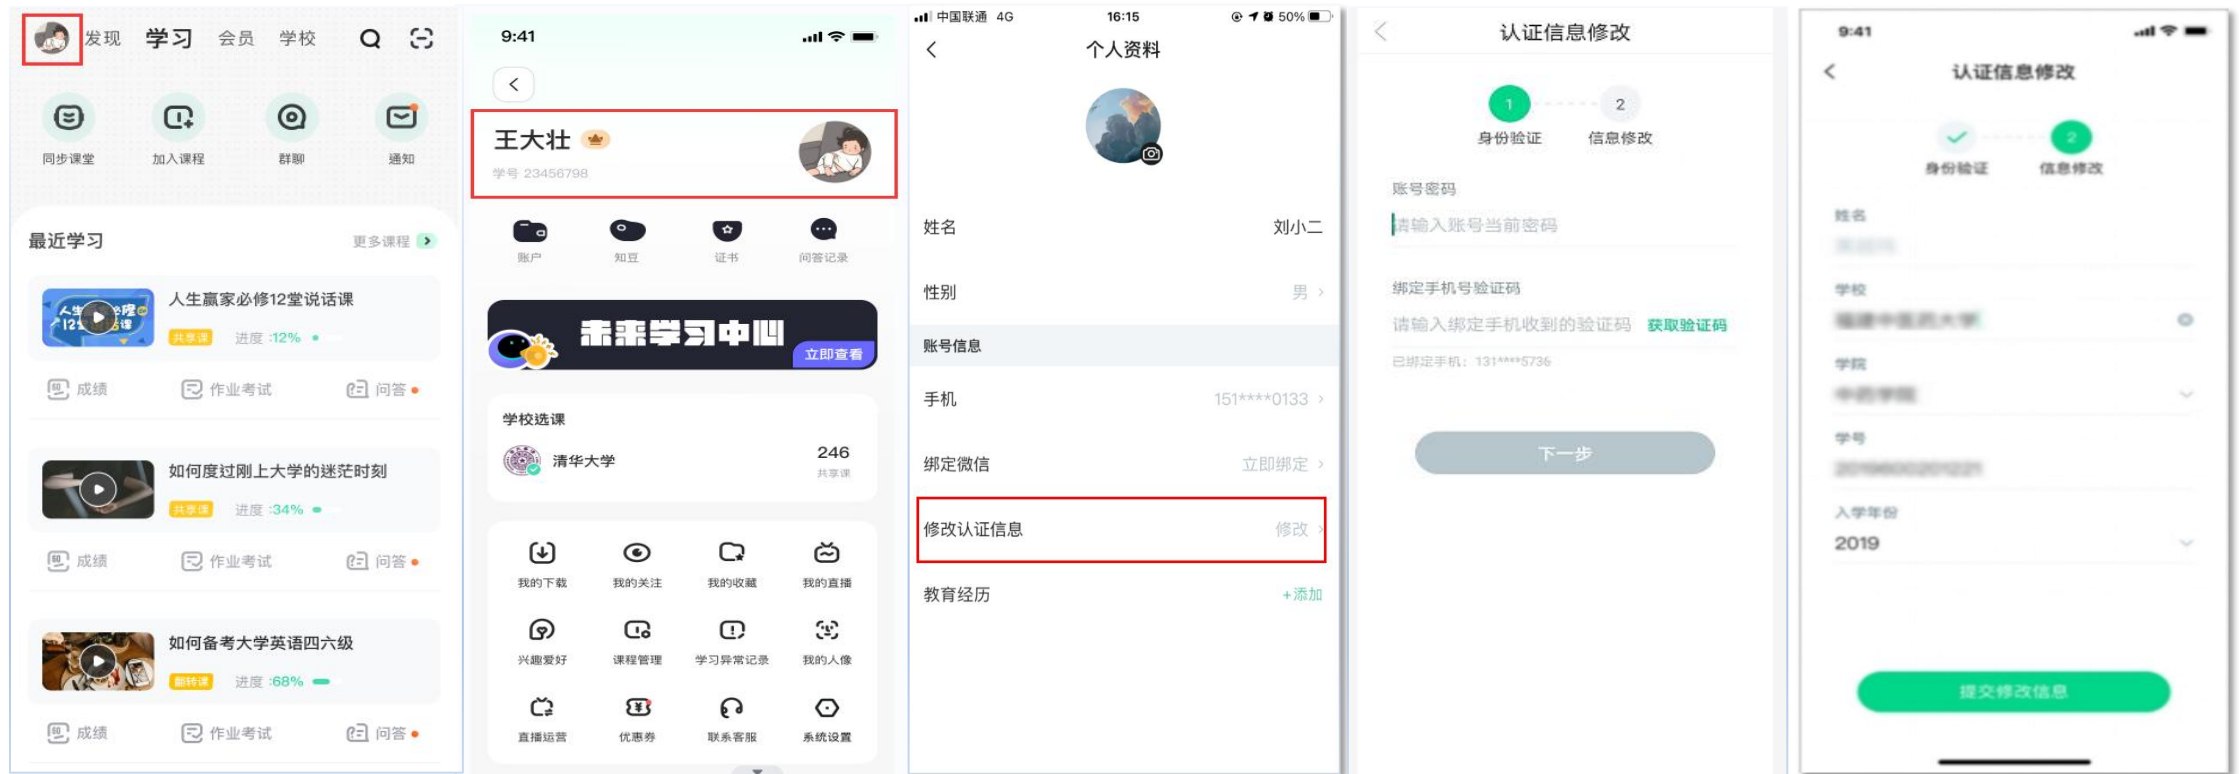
发现 学习 会员 学校

同步课堂 加入课程 群聊 通知

最近学习 更多课程

人生赢家必修12堂说话课
共享课 进度 :12%

成绩 作业考试 问答

如何度过刚上大学的迷茫时刻
共享课 进度 :34%

成绩 作业考试 问答

如何备考大学英语四六级
翻转课 进度 :68%

成绩 作业考试 问答

9:41

王大壮
学号 23456798

账户 知豆 证书 问答记录

未来学习中心
立即查看

学校选课
清华大学 246
共享课

我的下载 我的关注 我的收藏 我的直播
兴趣爱好 课程管理 学习异常记录 我的人像
直播运营 优惠券 联系客服 系统设置

中国联通 4G 16:15 50%

个人资料

姓名 刘小二
性别 男
账号信息
手机 151****0133
绑定微信 立即绑定
修改认证信息 修改
教育经历 +添加

认证信息修改

1 身份验证 2 信息修改

账号密码
请输入账号当前密码

绑定手机号验证码
请输入绑定手机收到的验证码 获取验证码
已绑定手机：131****5736

下一步

9:41

认证信息修改

身份验证 2 信息修改

姓名
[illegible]
学校
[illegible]
学院
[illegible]
学号
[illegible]
入学年份
2019

提交修改信息